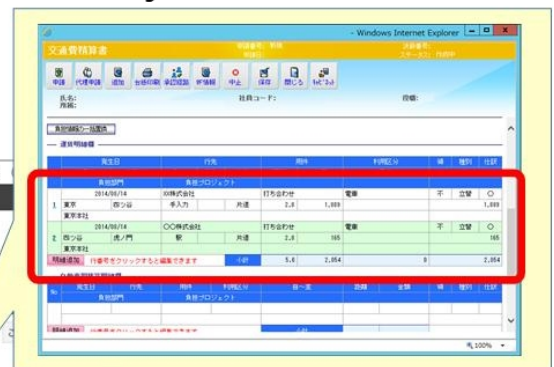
- Windows Internet Explorer

交通費精算書

申請 代理申請 追加 台紙印刷 承認経路 WF情報 中止 保存 閉じる ｷｬﾋﾞﾈｯﾄ

氏名:
所属:
社員コード:
役職:

負担部門の一括置換

— 運賃明細欄 —

| | 発生日 | 行先 | | 用件 | 利用区分 | | 税 | 種別 | 往訳 |
|---|---|---|---|---|---|---|---|---|---|
| | 負担部門 | 負担プロジェクト | | | | | | | |
| | 2014/08/14 | XX株式会社 | | 打ち合わせ | 電車 | | 不 | 立替 | ○ |
| 1 | 東京 / 西ツ谷 | 手入力 | 片道 | 2.8 | 1,000 | | | | 1,000 |
| | 東京本社 | | | | | | | | |
| | 2014/08/14 | ○○株式会社 | | 打ち合わせ | 電車 | | 不 | 立替 | ○ |
| 2 | 西ツ谷 / 虎ノ門 | 駅 | 片道 | 2.8 | 165 | | | | 165 |
| | 東京本社 | | | | | | | | |

明細追加 行番号をクリックすると編集できます 小計 5.6 2,054 0 2,054

| No. | 発生日 | 行先 | 用件 | 目一支 | 距離 | 金額 | 税 | 種別 | 往訳 |
|---|---|---|---|---|---|---|---|---|---|
| | 負担部門 | 負担プロジェクト | | | | | | | |

明細追加 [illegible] 小計

100%